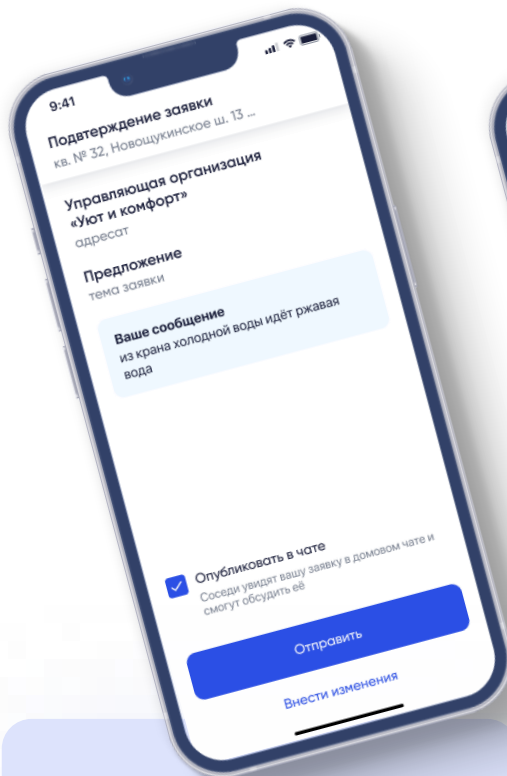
9:41

Подтверждение заявки
кв. № 32, Новощукинское ш. 13 ...

Управляющая организация «Уют и комфорт»
адресат

Предложение
тема заявки

Ваше сообщение
из крана холодной воды идёт ржавая вода

Опубликовать в чате
Соседи увидят вашу заявку в домовом чате и смогут обсудить её

Отправить

Внести изменения